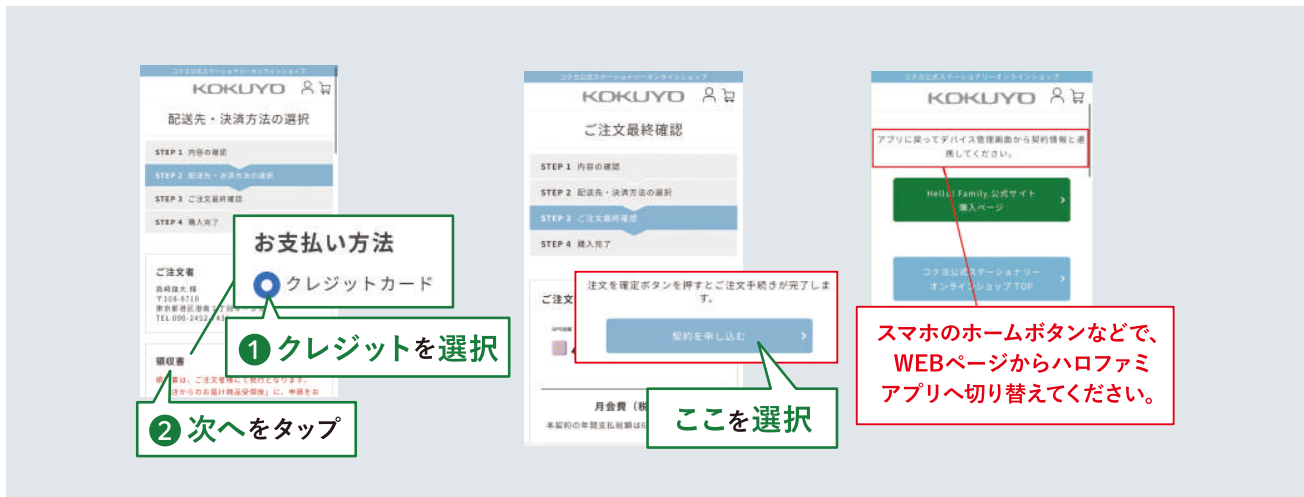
コクヨ公式ステーショナリーオンラインショップ
KOKUYO
配送先・決済方法の選択
STEP 1 内容の確認
STEP 2 配送先・決済方法の選択
STEP 3 ご注文最終確認
STEP 4 購入完了
ご注文者
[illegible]
〒108-8710
東京都港区港南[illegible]
TEL 090-2452-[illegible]
領収書
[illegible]
お支払い方法
クレジットカード
1 クレジットを選択
2 次へをタップ

コクヨ公式ステーショナリーオンラインショップ
KOKUYO
ご注文最終確認
STEP 1 内容の確認
STEP 2 配送先・決済方法の選択
STEP 3 ご注文最終確認
STEP 4 購入完了
ご注文
注文を確定ボタンを押すとご注文手続きが完了します。
契約を申し込む
月会費（税
本契約の年間支払総額は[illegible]
ここを選択

コクヨ公式ステーショナリーオンラインショップ
KOKUYO
アプリに戻ってデバイス管理画面から契約情報と連携してください。
Hello! Family.公式サイト 購入ページ
コクヨ公式ステーショナリー オンラインショップ TOP
スマホのホームボタンなどで、WEBページからハロファミアプリへ切り替えてください。